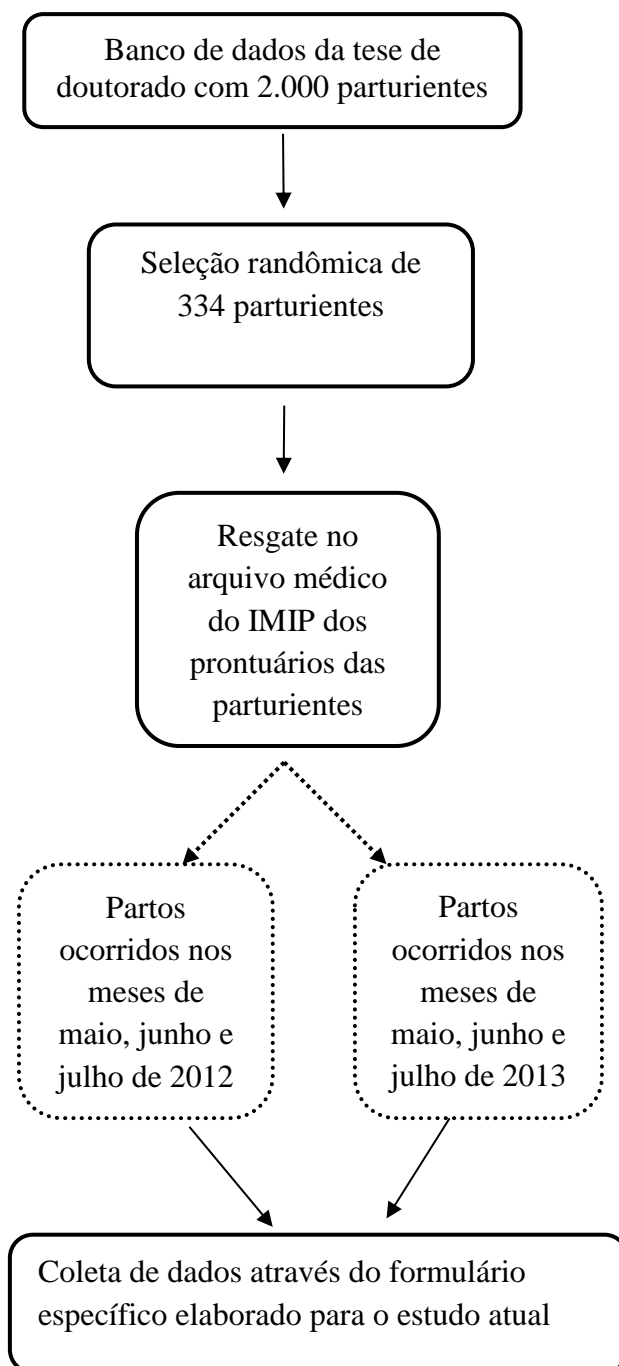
Banco de dados da tese de doutorado com 2.000 parturientes

Seleção randômica de 334 parturientes

Resgate no arquivo médico do IMIP dos prontuários das parturientes

Partos ocorridos nos meses de maio, junho e julho de 2012

Partos ocorridos nos meses de maio, junho e julho de 2013

Coleta de dados através do formulário específico elaborado para o estudo atual